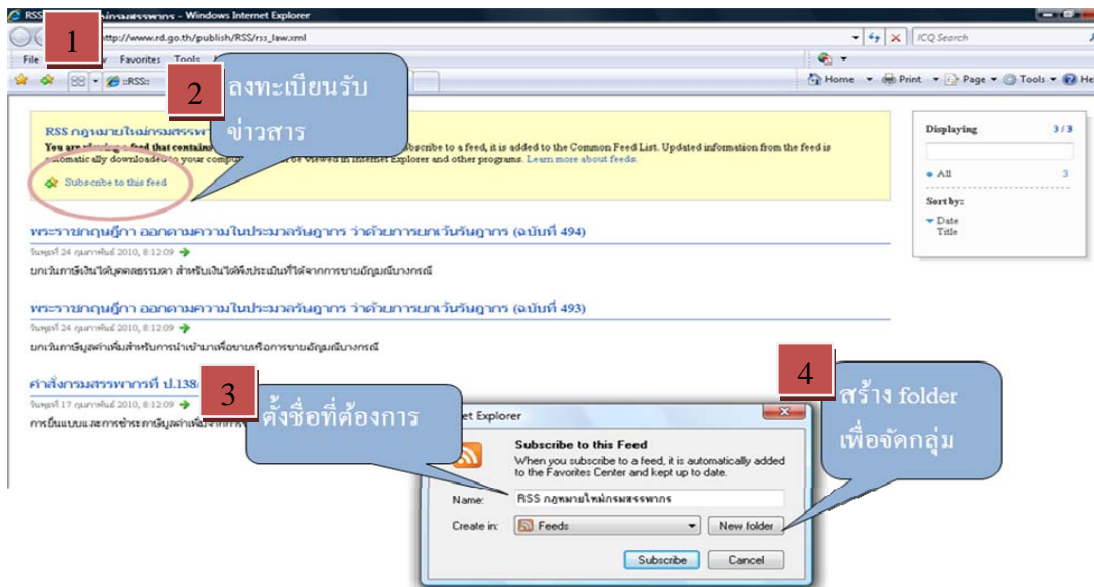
RSS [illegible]กรมสรรพากร - Windows Internet Explorer

1

http://www.rd.go.th/publish/RSS/rss_law.xml

ICQ Search

File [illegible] Favorites Tools

::RSS::

Home Print Page Tools He

2

ลงทะเบียนรับข่าวสาร

RSS กฎหมายใหม่กรมสรรพา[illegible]

You are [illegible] feed that contain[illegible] subscribe to a feed, it is added to the Common Feed List. Updated information from the feed is automatically downloaded to your comput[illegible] be viewed in Internet Explorer and other programs. Learn more about feeds.

Subscribe to this feed

Displaying 3 / 3

All 3

Sort by:

Date

Title

พระราชกฤษฎีกา ออกตามความในประมวลรัษฎากร ว่าด้วยการยกเว้นรัษฎากร (ฉบับที่ 494)

วันพุธที่ 24 กุมภาพันธ์ 2010, 8:12:09

ยกเว้นภาษีเงินได้บุคคลธรรมดา สำหรับเงินได้พึงประเมินที่ได้จากการขายอัญมณีบางกรณี

พระราชกฤษฎีกา ออกตามความในประมวลรัษฎากร ว่าด้วยการยกเว้นรัษฎากร (ฉบับที่ 493)

วันพุธที่ 24 กุมภาพันธ์ 2010, 8:12:09

ยกเว้นภาษีมูลค่าเพิ่มสำหรับการนำเข้ามาเพื่อขายหรือการขายอัญมณีบางกรณี

คำสั่งกรมสรรพากรที่ ป.138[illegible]

วันพุธที่ 17 กุมภาพันธ์ 2010, 8:12:09

การยื่นแบบและการชำระภาษีมูลค่าเพิ่ม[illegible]

3

ตั้งชื่อที่ต้องการ

4

สร้าง folder เพื่อจัดกลุ่ม

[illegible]et Explorer

Subscribe to this Feed

When you subscribe to a feed, it is automatically added to the Favorites Center and kept up to date.

Name: RSS กฎหมายใหม่กรมสรรพากร

Create in: Feeds

New folder

Subscribe

Cancel